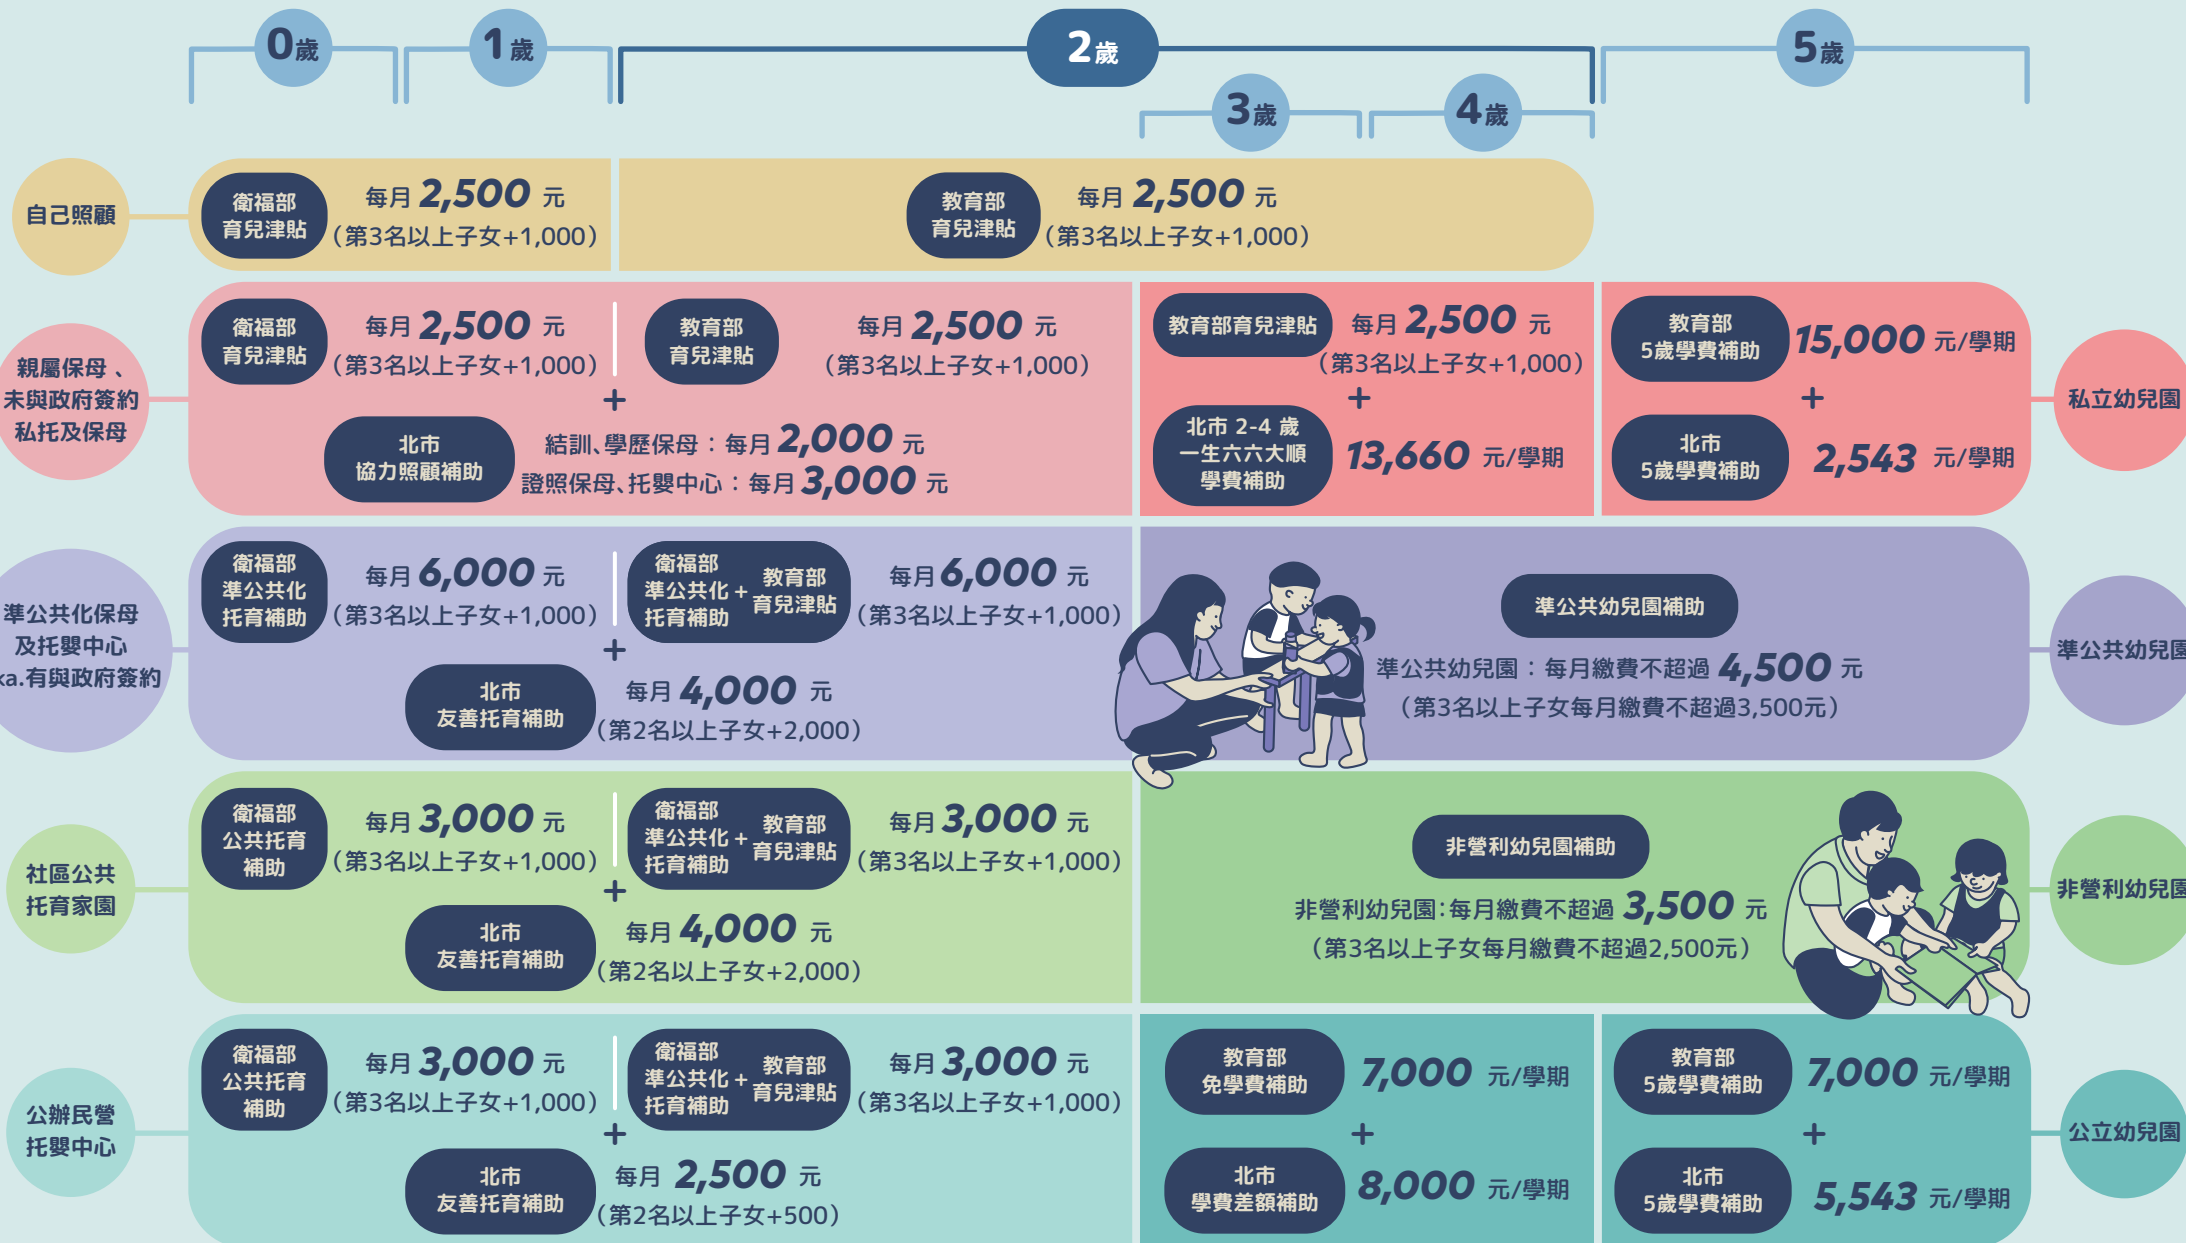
0歲 1歲 2歲 3歲 4歲 5歲

自己照顧

衛福部
育兒津貼
每月 2,500 元
(第3名以上子女+1,000)

教育部
育兒津貼
每月 2,500 元
(第3名以上子女+1,000)

親屬保母、
未與政府簽約
私托及保母

衛福部
育兒津貼
每月 2,500 元
(第3名以上子女+1,000)

教育部
育兒津貼
每月 2,500 元
(第3名以上子女+1,000)

+

北市
協力照顧補助
結訓、學歷保母:每月 2,000 元
證照保母、托嬰中心:每月 3,000 元

教育部育兒津貼
每月 2,500 元
(第3名以上子女+1,000)
+
北市 2-4 歲
一生六六大順
學費補助
13,660 元/學期

教育部
5歲學費補助
15,000 元/學期
+
北市
5歲學費補助
2,543 元/學期

私立幼兒園

準公共化保母
及托嬰中心
a.k.a.有與政府簽約

衛福部
準公共化
托育補助
每月 6,000 元
(第3名以上子女+1,000)

衛福部
準公共化 +
托育補助
教育部
育兒津貼
每月 6,000 元
(第3名以上子女+1,000)

+

北市
友善托育補助
每月 4,000 元
(第2名以上子女+2,000)

準公共幼兒園補助
準公共幼兒園:每月繳費不超過 4,500 元
(第3名以上子女每月繳費不超過3,500元)

準公共幼兒園

社區公共
托育家園

衛福部
公共托育
補助
每月 3,000 元
(第3名以上子女+1,000)

衛福部
準公共化 +
托育補助
教育部
育兒津貼
每月 3,000 元
(第3名以上子女+1,000)

+

北市
友善托育補助
每月 4,000 元
(第2名以上子女+2,000)

非營利幼兒園補助
非營利幼兒園:每月繳費不超過 3,500 元
(第3名以上子女每月繳費不超過2,500元)

非營利幼兒園

公辦民營
托嬰中心

衛福部
公共托育
補助
每月 3,000 元
(第3名以上子女+1,000)

衛福部
準公共化 +
托育補助
教育部
育兒津貼
每月 3,000 元
(第3名以上子女+1,000)

+

北市
友善托育補助
每月 2,500 元
(第2名以上子女+500)

教育部
免學費補助
7,000 元/學期
+
北市
學費差額補助
8,000 元/學期

教育部
5歲學費補助
7,000 元/學期
+
北市
5歲學費補助
5,543 元/學期

公立幼兒園